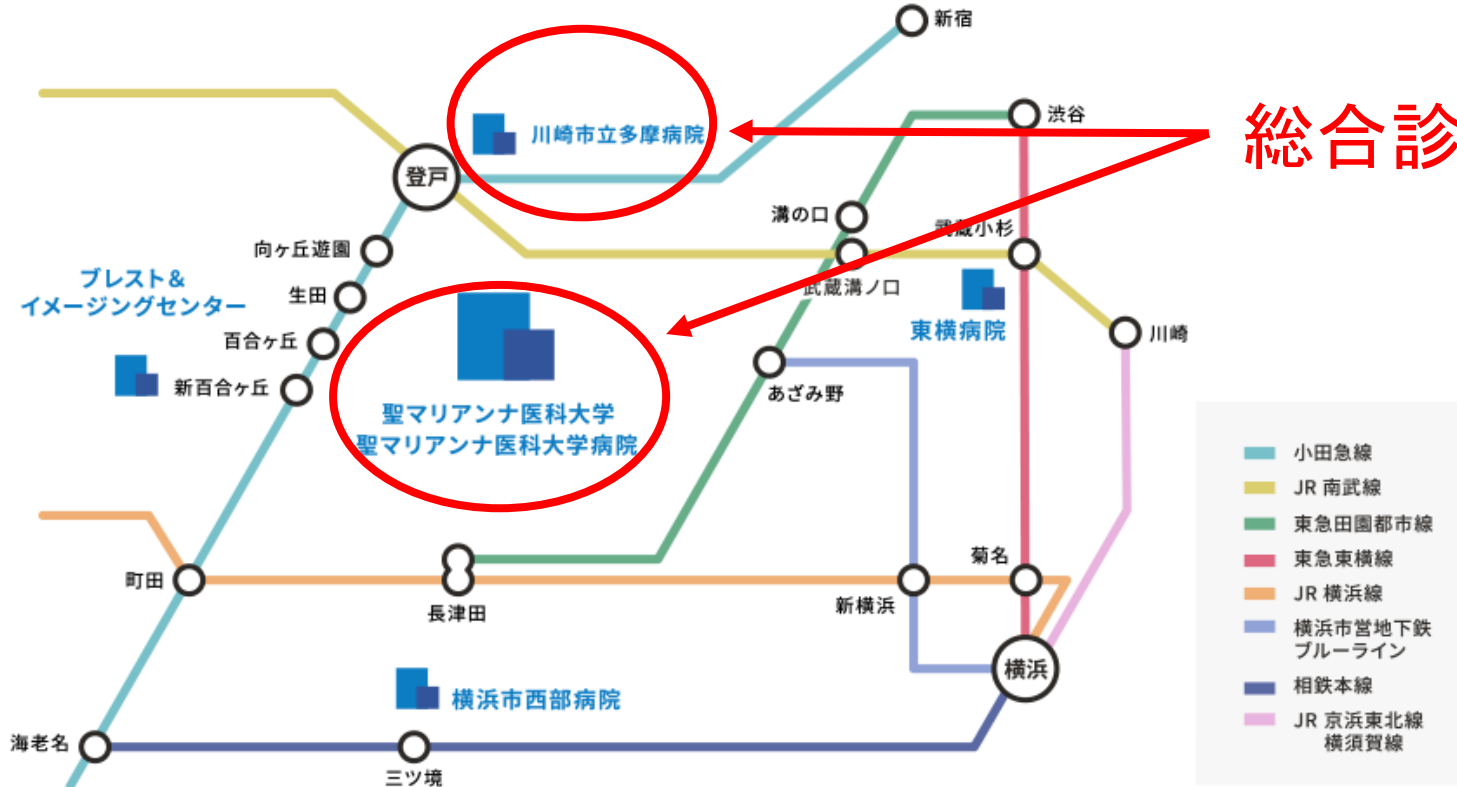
新宿

川崎市立多摩病院

渋谷

総合診

登戸

溝の口

武蔵小杉

向ヶ丘遊園

武蔵溝ノ口

ブレスト＆
イメージングセンター

生田

川崎

東横病院

百合ヶ丘

新百合ヶ丘

あざみ野

聖マリアンナ医科大学
聖マリアンナ医科大学病院

小田急線
JR 南武線
東急田園都市線
東急東横線
JR 横浜線
横浜市営地下鉄ブルーライン
相鉄本線
JR 京浜東北線
横須賀線

菊名

町田

長津田

新横浜

横浜

横浜市西部病院

海老名

三ツ境